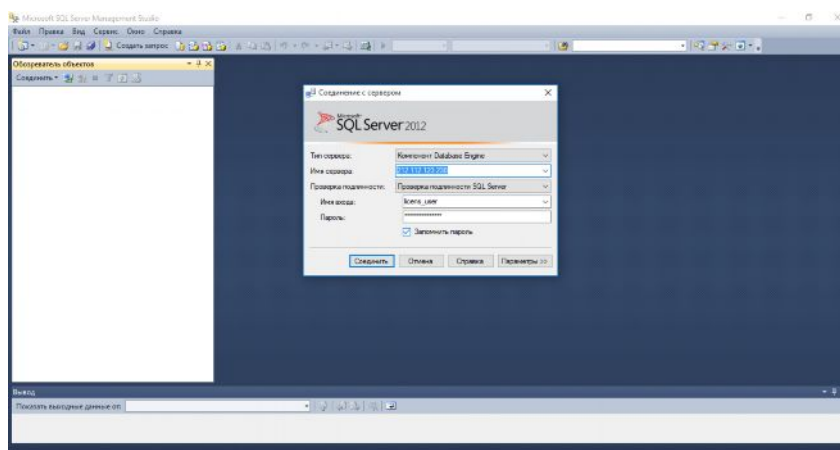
Microsoft SQL Server Management Studio

Файл Правка Вид Сервис Окно Справка

Создать запрос

Обозреватель объектов

Соединить

Соединение с сервером

Microsoft SQL Server 2012

Тип сервера: Компонент Database Engine

Имя сервера: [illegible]

Проверка подлинности: Проверка подлинности SQL Server

Имя входа: licens_user

Пароль: ***************

Запомнить пароль

Соединить Отмена Справка Параметры >>

Вывод

Показать выходные данные от: